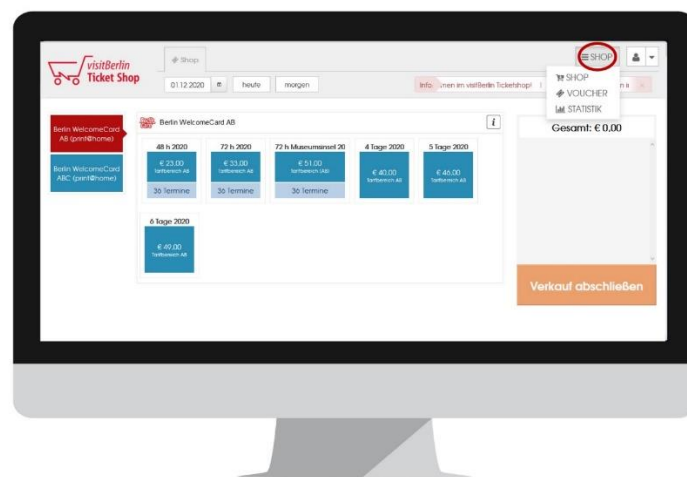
visitBerlin Ticket Shop

Shop

01.12.2020 heute morgen

Info: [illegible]men im visitBerlin Ticketshop! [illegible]

≡SHOP

SHOP
VOUCHER
STATISTIK

Berlin WelcomeCard AB (print@home)

Berlin WelcomeCard ABC (print@home)

Berlin WelcomeCard AB

i

48 h 2020
€ 23,00
Tarifbereich AB
36 Termine

72 h 2020
€ 33,00
Tarifbereich AB
36 Termine

72 h Museumsinsel 20
€ 51,00
Tarifbereich (AB)
36 Termine

4 Tage 2020
€ 40,00
Tarifbereich AB

5 Tage 2020
€ 46,00
Tarifbereich AB

6 Tage 2020
€ 49,00
Tarifbereich AB

Gesamt: € 0,00

Verkauf abschließen